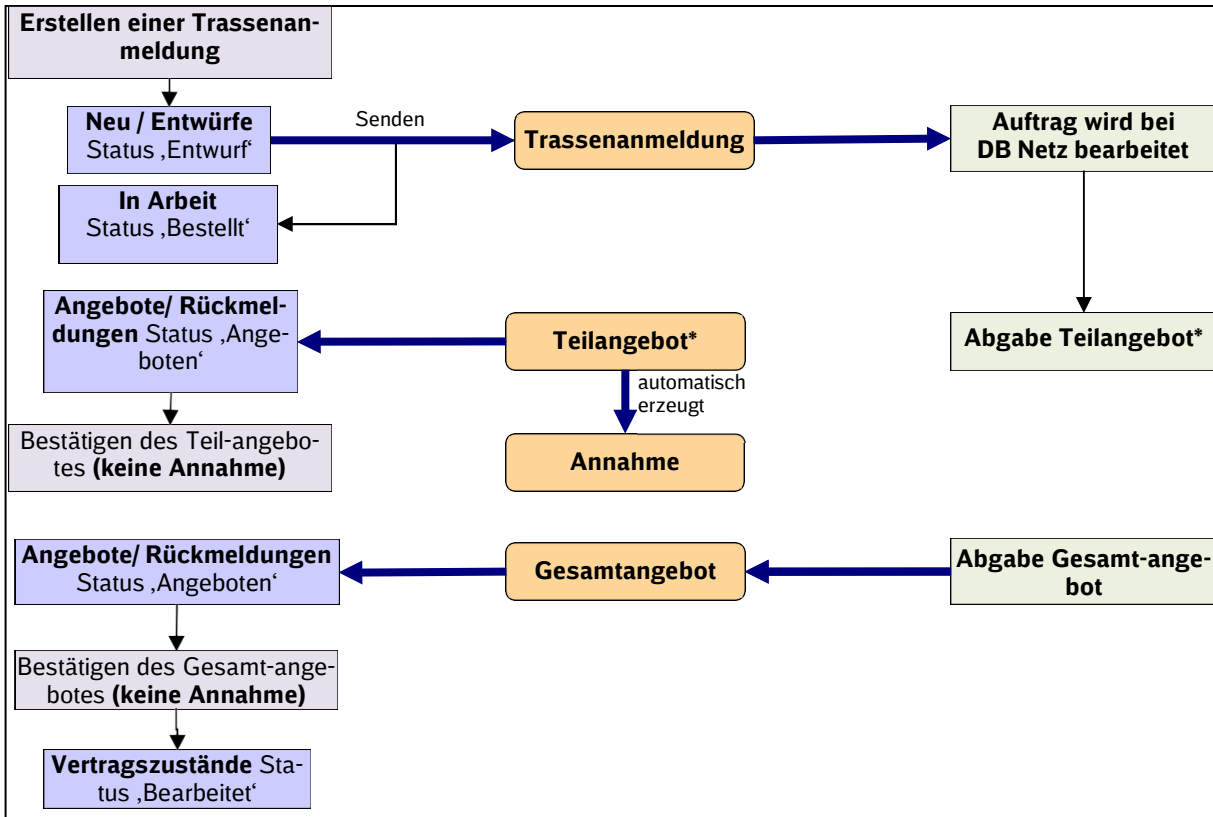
Erstellen einer Trassenanmeldung

Neu / Entwürfe
Status ‚Entwurf‘

Senden

Trassenanmeldung

Auftrag wird bei DB Netz bearbeitet

In Arbeit
Status ‚Bestellt‘

Angebote/ Rückmeldungen Status ‚Angeboten‘

Teilangebot*

Abgabe Teilangebot*

automatisch erzeugt

Bestätigen des Teil-angebotes **(keine Annahme)**

Annahme

Angebote/ Rückmeldungen
Status ‚Angeboten‘

Gesamtangebot

Abgabe Gesamt-angebot

Bestätigen des Gesamt-angebotes **(keine Annahme)**

Vertragszustände Status ‚Bearbeitet‘